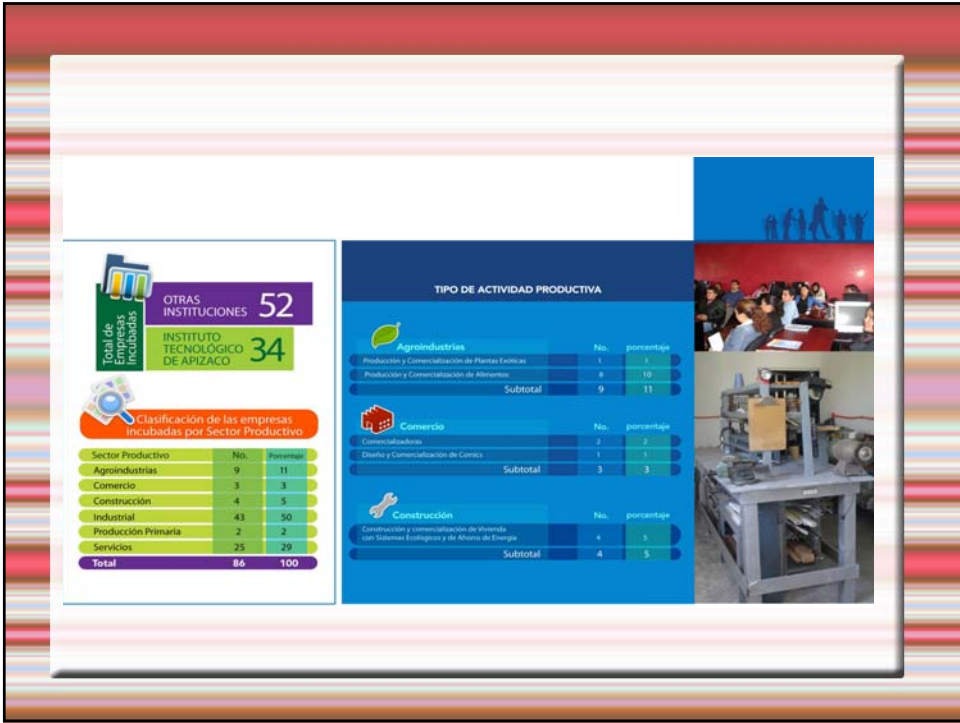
Total de Empresas Incubadas

OTRAS INSTITUCIONES 52

INSTITUTO TECNOLÓGICO DE APIZACO 34

Clasificación de las empresas incubadas por Sector Productivo

| Sector Productivo | No. | Porcentaje |
|---|---|---|
| Agroindustrias | 9 | 11 |
| Comercio | 3 | 3 |
| Construcción | 4 | 5 |
| Industrial | 43 | 50 |
| Producción Primaria | 2 | 2 |
| Servicios | 25 | 29 |
| Total | 86 | 100 |

TIPO DE ACTIVIDAD PRODUCTIVA

| Agroindustrias | No. | porcentaje |
|---|---|---|
| Producción y Comercialización de Plantas Exóticas | 1 | 1 |
| Producción y Comercialización de Alimentos | 8 | 10 |
| Subtotal | 9 | 11 |

| Comercio | No. | porcentaje |
|---|---|---|
| Comercializadoras | 2 | 2 |
| Diseño y Comercialización de Comics | 1 | 1 |
| Subtotal | 3 | 3 |

| Construcción | No. | porcentaje |
|---|---|---|
| Construcción y comercialización de Vivienda con Sistemas Ecológicos y de Ahorro de Energía | 4 | 5 |
| Subtotal | 4 | 5 |